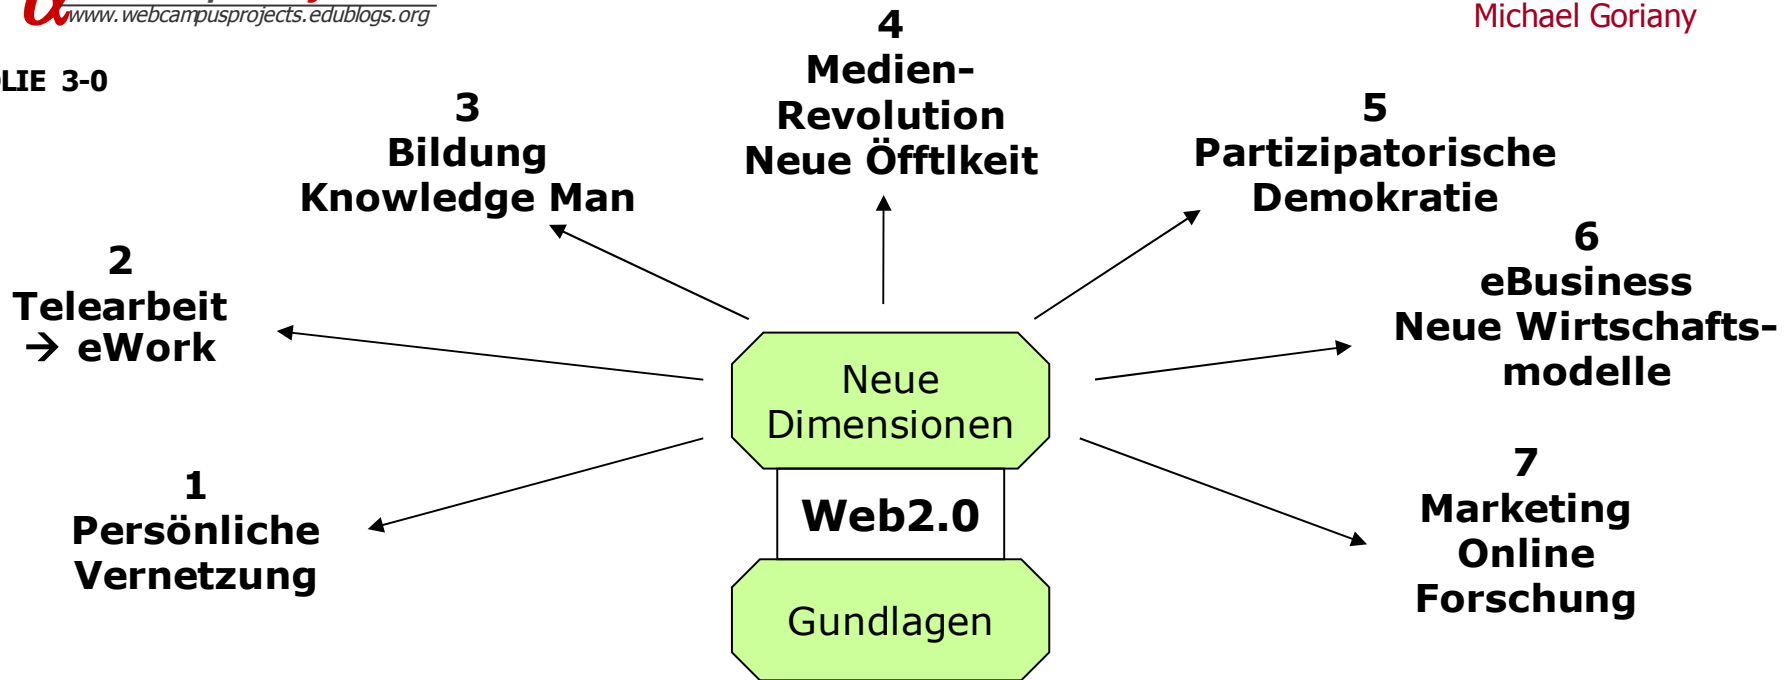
www.webcampusprojects.edublogs.org

Michael Goriany

LIE 3-0

4
Medien-
Revolution
Neue Öfftlkeit

3
Bildung
Knowledge Man

5
Partizipatorische
Demokratie

2
Telearbeit
→ eWork

6
eBusiness
Neue Wirtschafts-
modelle

Neue
Dimensionen

Web2.0

Gundlagen

1
Persönliche
Vernetzung

7
Marketing
Online
Forschung